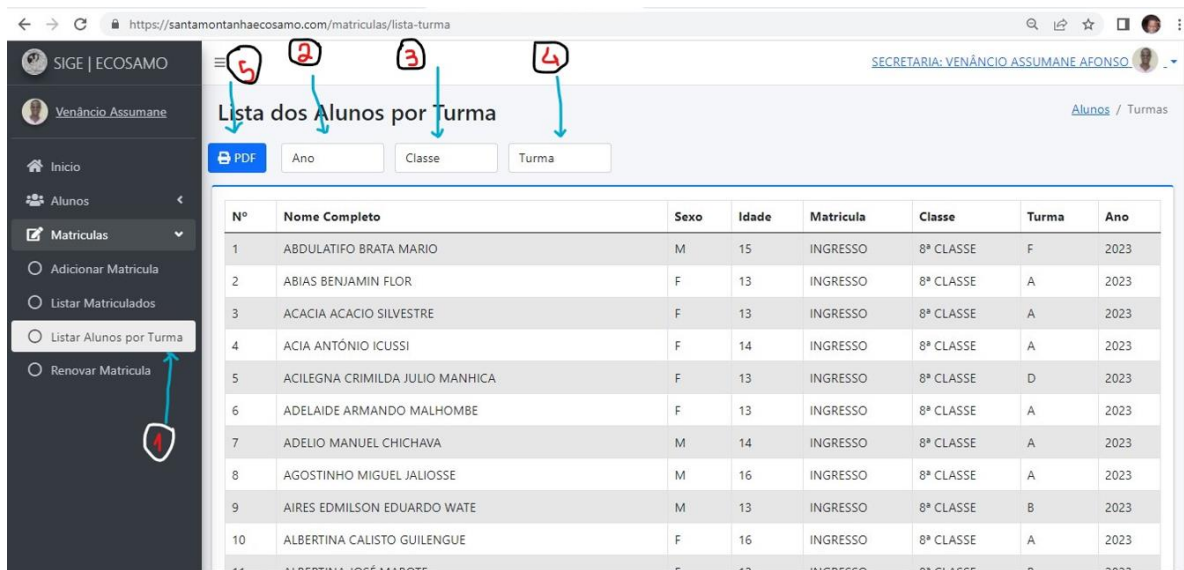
https://santamontanhaecosamo.com/matriculas/lista-turma

SIGE | ECOSAMO

Venâncio Assumane

Inicio
Alunos
Matriculas
Adicionar Matricula
Listar Matriculados
Listar Alunos por Turma
Renovar Matricula

1

SECRETARIA: VENÂNCIO ASSUMANE AFONSO

5 2 3 4

Lista dos Alunos por Turma

Alunos / Turmas

PDF Ano Classe Turma

| Nº | Nome Completo | Sexo | Idade | Matricula | Classe | Turma | Ano |
|---|---|---|---|---|---|---|---|
| 1 | ABDULATIFO BRATA MARIO | M | 15 | INGRESSO | 8ª CLASSE | F | 2023 |
| 2 | ABIAS BENJAMIN FLOR | F | 13 | INGRESSO | 8ª CLASSE | A | 2023 |
| 3 | ACACIA ACACIO SILVESTRE | F | 13 | INGRESSO | 8ª CLASSE | A | 2023 |
| 4 | ACIA ANTÓNIO ICUSSI | F | 14 | INGRESSO | 8ª CLASSE | A | 2023 |
| 5 | ACILEGNA CRIMILDA JULIO MANHICA | F | 13 | INGRESSO | 8ª CLASSE | D | 2023 |
| 6 | ADELAIDE ARMANDO MALHOMBE | F | 13 | INGRESSO | 8ª CLASSE | A | 2023 |
| 7 | ADELIO MANUEL CHICHAVA | M | 14 | INGRESSO | 8ª CLASSE | A | 2023 |
| 8 | AGOSTINHO MIGUEL JALIOSSE | M | 16 | INGRESSO | 8ª CLASSE | A | 2023 |
| 9 | AIRES EDMILSON EDUARDO WATE | M | 13 | INGRESSO | 8ª CLASSE | B | 2023 |
| 10 | ALBERTINA CALISTO GUILENGUE | F | 16 | INGRESSO | 8ª CLASSE | A | 2023 |
| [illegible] | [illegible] | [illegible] | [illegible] | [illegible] | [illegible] | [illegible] | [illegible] |